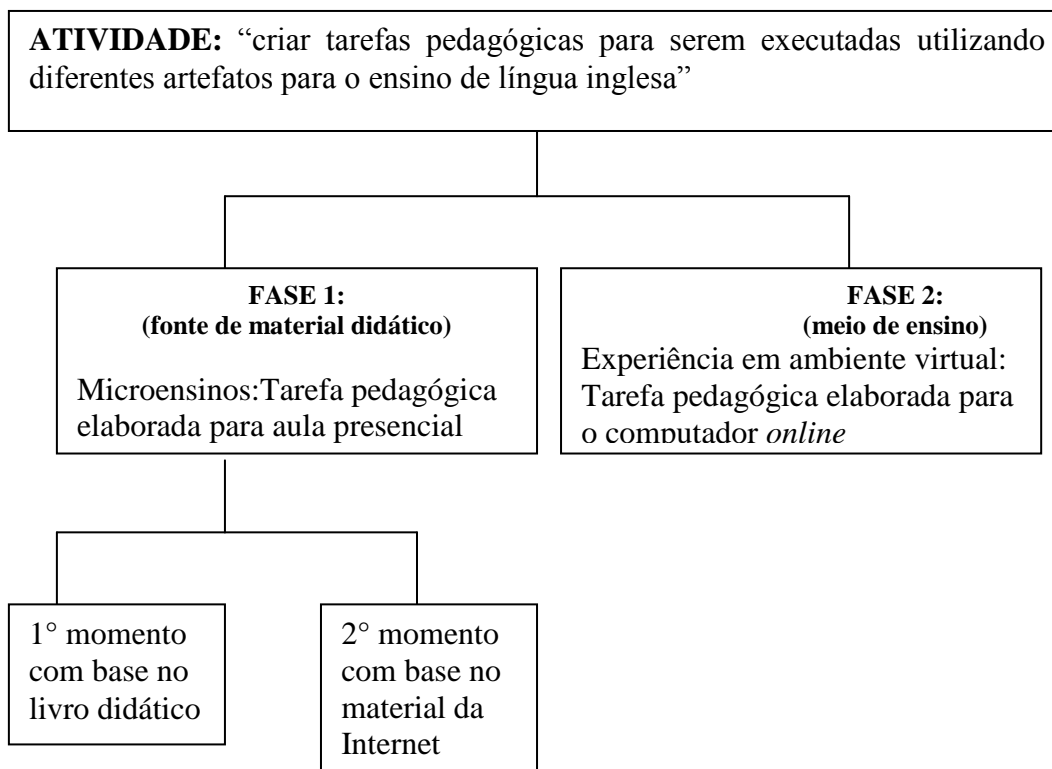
**ATIVIDADE:** "criar tarefas pedagógicas para serem executadas utilizando diferentes artefatos para o ensino de língua inglesa"

**FASE 1:**
**(fonte de material didático)**

Microensinos:Tarefa pedagógica elaborada para aula presencial

**FASE 2:**
**(meio de ensino)**

Experiência em ambiente virtual: Tarefa pedagógica elaborada para o computador *online*

1° momento com base no livro didático

2° momento com base no material da Internet